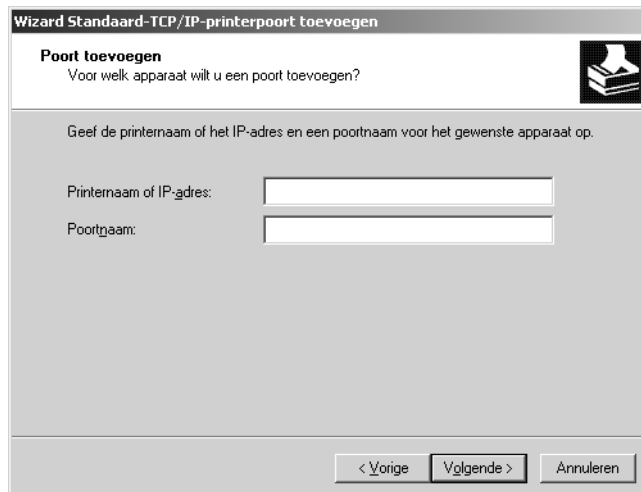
Wizard Standaard-TCP/IP-printerpoort toevoegen

Poort toevoegen
Voor welk apparaat wilt u een poort toevoegen?

Geef de printernaam of het IP-adres en een poortnaam voor het gewenste apparaat op.

Printernaam of IP-adres:

Poortnaam:

< Vorige
Volgende >
Annuleren